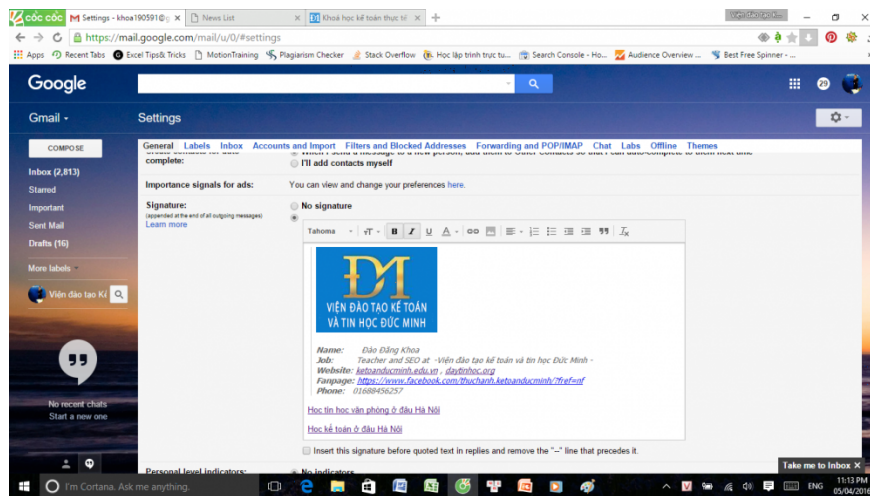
Cốc Cốc Settings - khoa190591@g × News List × Khoá học kế toán thực tế × +

Viện đào tạo Kế...

https://mail.google.com/mail/u/0/#settings

Apps Recent Tabs Excel Tips& Tricks MotionTraining Plagiarism Checker Stack Overflow Học lập trình trực tu... Search Console - Ho... Audience Overview – ... Best Free Spinner -

Google

29

Gmail ▾

Settings

COMPOSE

Inbox (2,813)

Starred

Important

Sent Mail

Drafts (16)

More labels ▾

Viện đào tạo Kế

No recent chats
Start a new one

General Labels Inbox Accounts and Import Filters and Blocked Addresses Forwarding and POP/IMAP Chat Labs Offline Themes

complete:

I'll add contacts myself

Importance signals for ads:

You can view and change your preferences here.

Signature:
(appended at the end of all outgoing messages)
Learn more

No signature

Tahoma

VIỆN ĐÀO TẠO KẾ TOÁN VÀ TIN HỌC ĐỨC MINH

Name: Đào Đăng Khoa
Job: Teacher and SEO at -Viện đào tạo kế toán và tin học Đức Minh -
Website: ketoanducminh.edu.vn , daytinhoc.org
Fanpage: https://www.facebook.com/thuchanh.ketoanducminh/?fref=nf
Phone: 01688456257

Học tin học văn phòng ở đâu Hà Nội

Học kế toán ở đâu Hà Nội

Insert this signature before quoted text in replies and remove the "--" line that precedes it.

Personal level indicators:

No indicators

Take me to Inbox ×

I'm Cortana. Ask me anything.

ENG 11:13 PM 05/04/2016